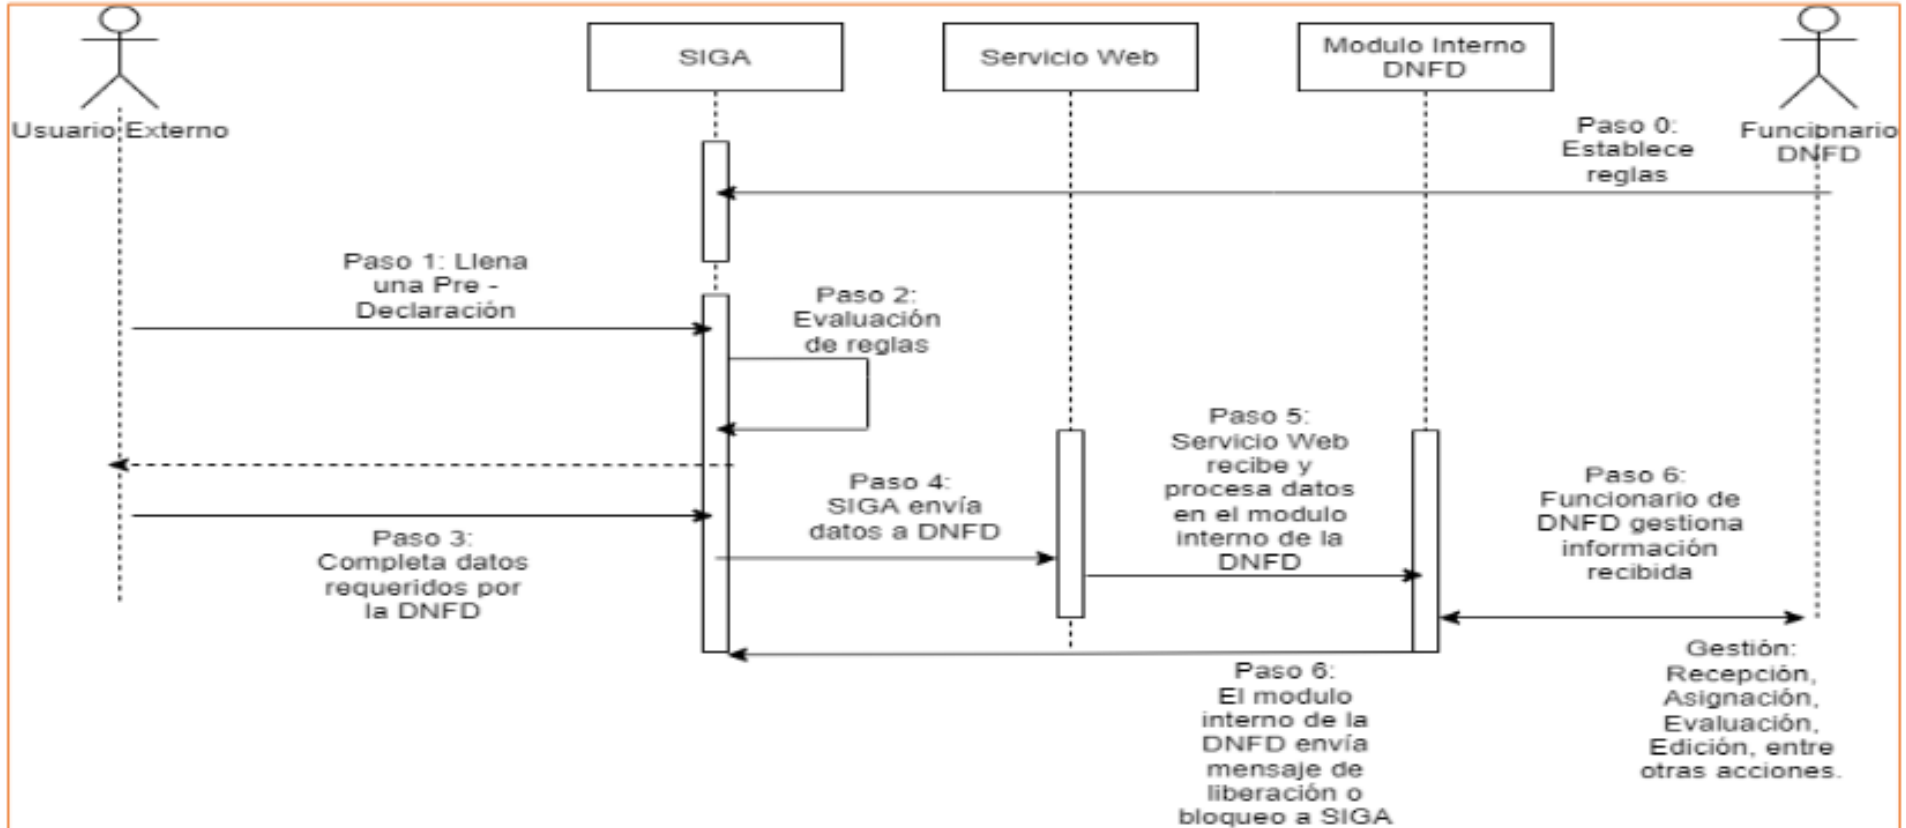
Usuario Externo

SIGA

Servicio Web

Modulo Interno DNFD

Funcionario DNFD

Paso 0: Establece reglas

Paso 1: Llena una Pre - Declaración

Paso 2: Evaluación de reglas

Paso 3: Completa datos requeridos por la DNFD

Paso 4: SIGA envía datos a DNFD

Paso 5: Servicio Web recibe y procesa datos en el modulo interno de la DNFD

Paso 6: Funcionario de DNFD gestiona información recibida

Paso 6: El modulo interno de la DNFD envía mensaje de liberación o bloqueo a SIGA

Gestión: Recepción, Asignación, Evaluación, Edición, entre otras acciones.